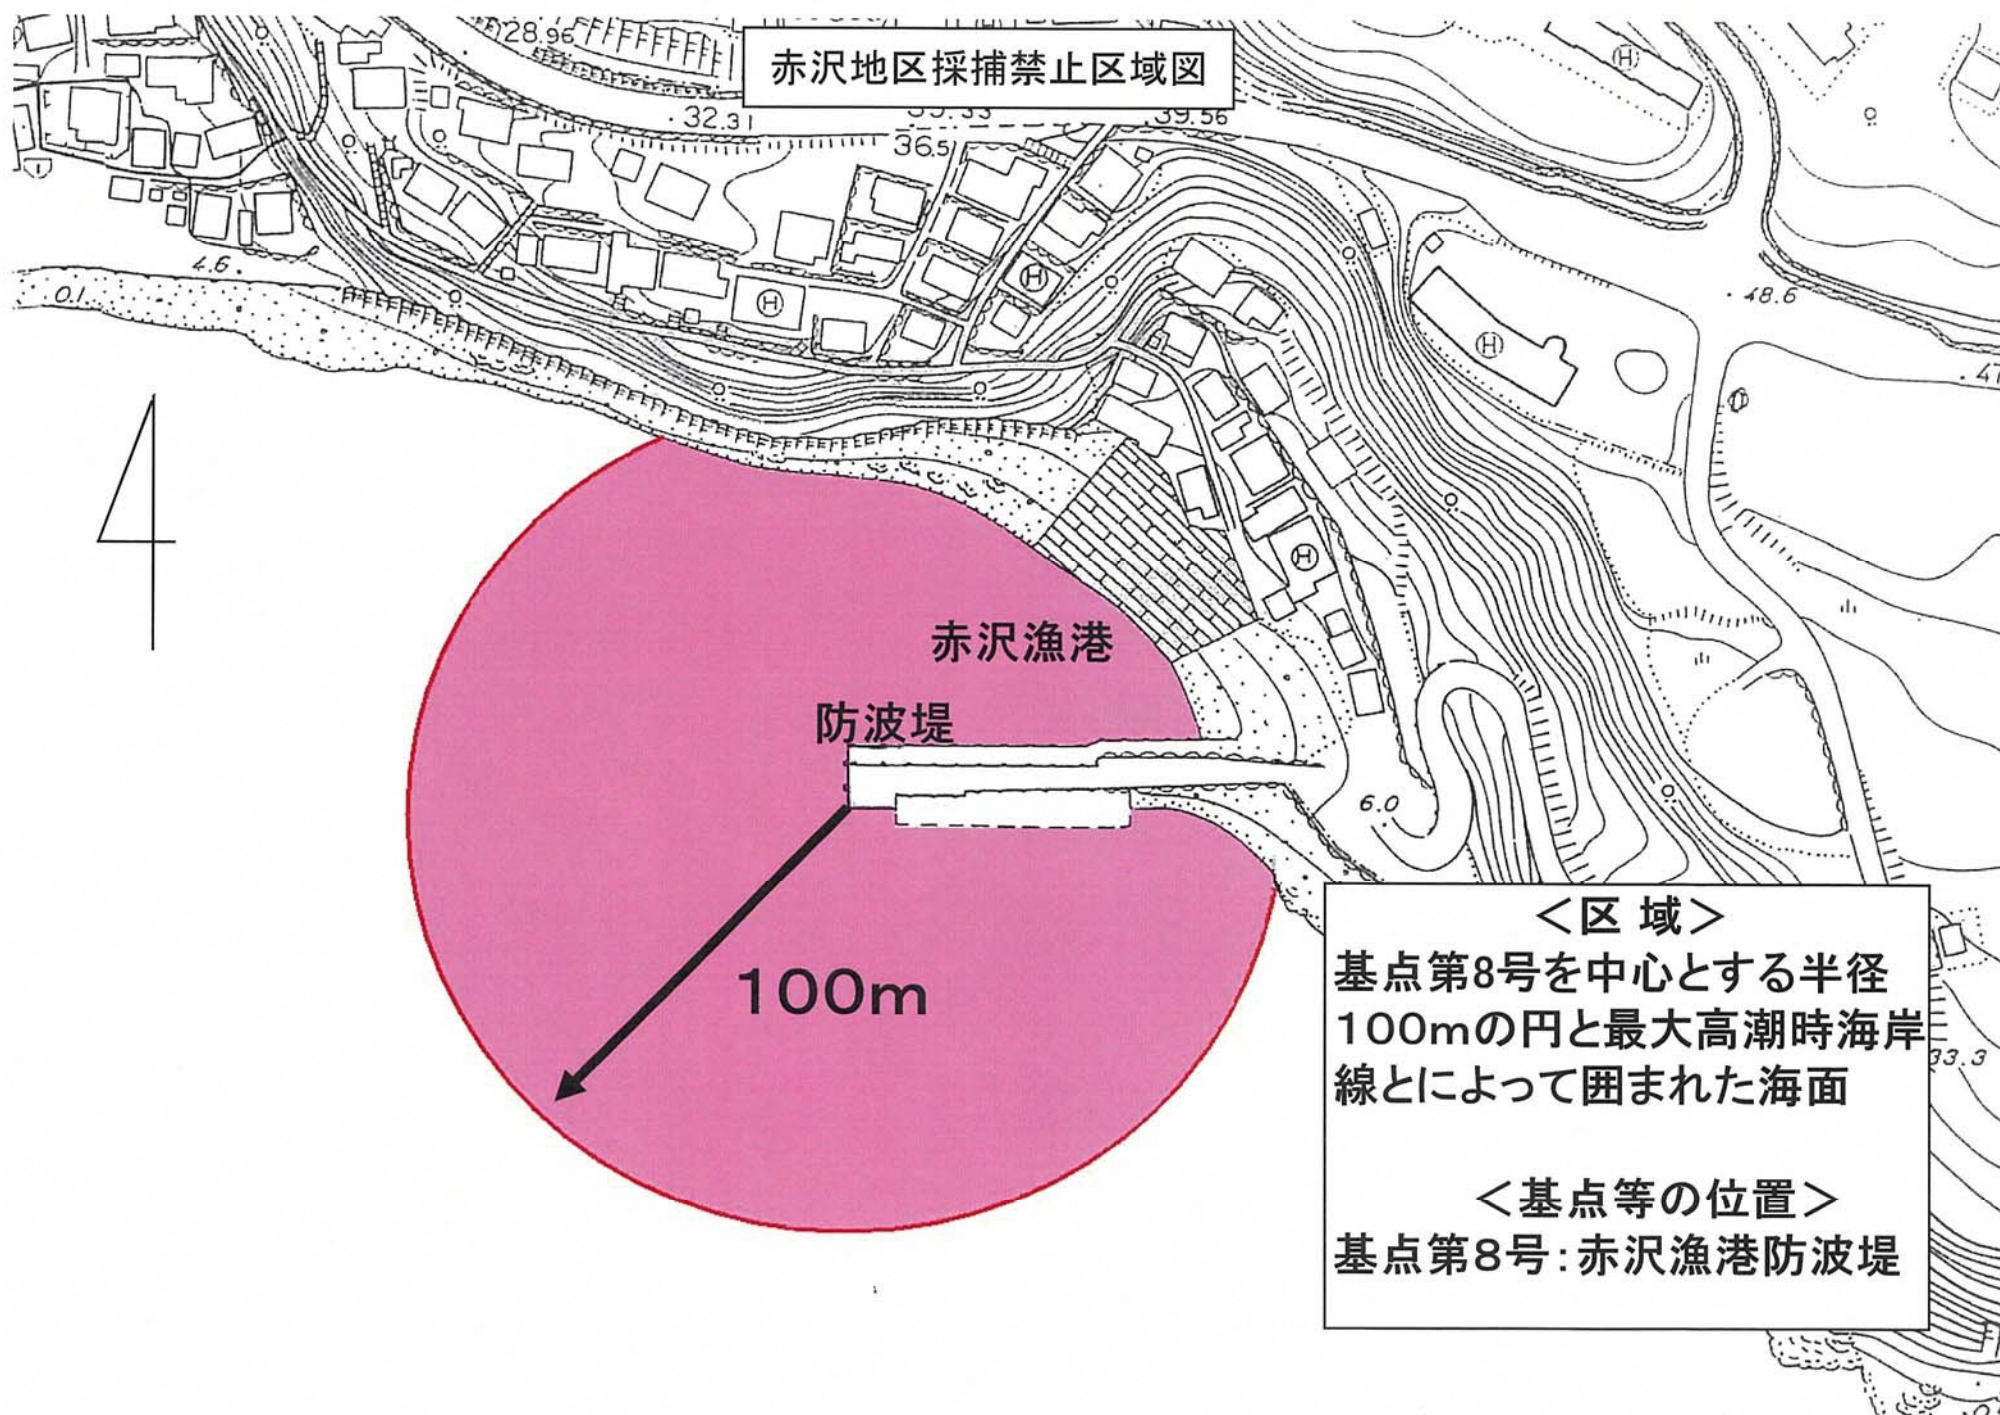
赤沢地区採捕禁止区域図

28.96

32.31

36.5

39.56

4.6

0.1

48.6

47

6.0

33.3

赤沢漁港

防波堤

100m

＜区 域＞
基点第8号を中心とする半径100mの円と最大高潮時海岸線とによって囲まれた海面

＜基点等の位置＞
基点第8号：赤沢漁港防波堤